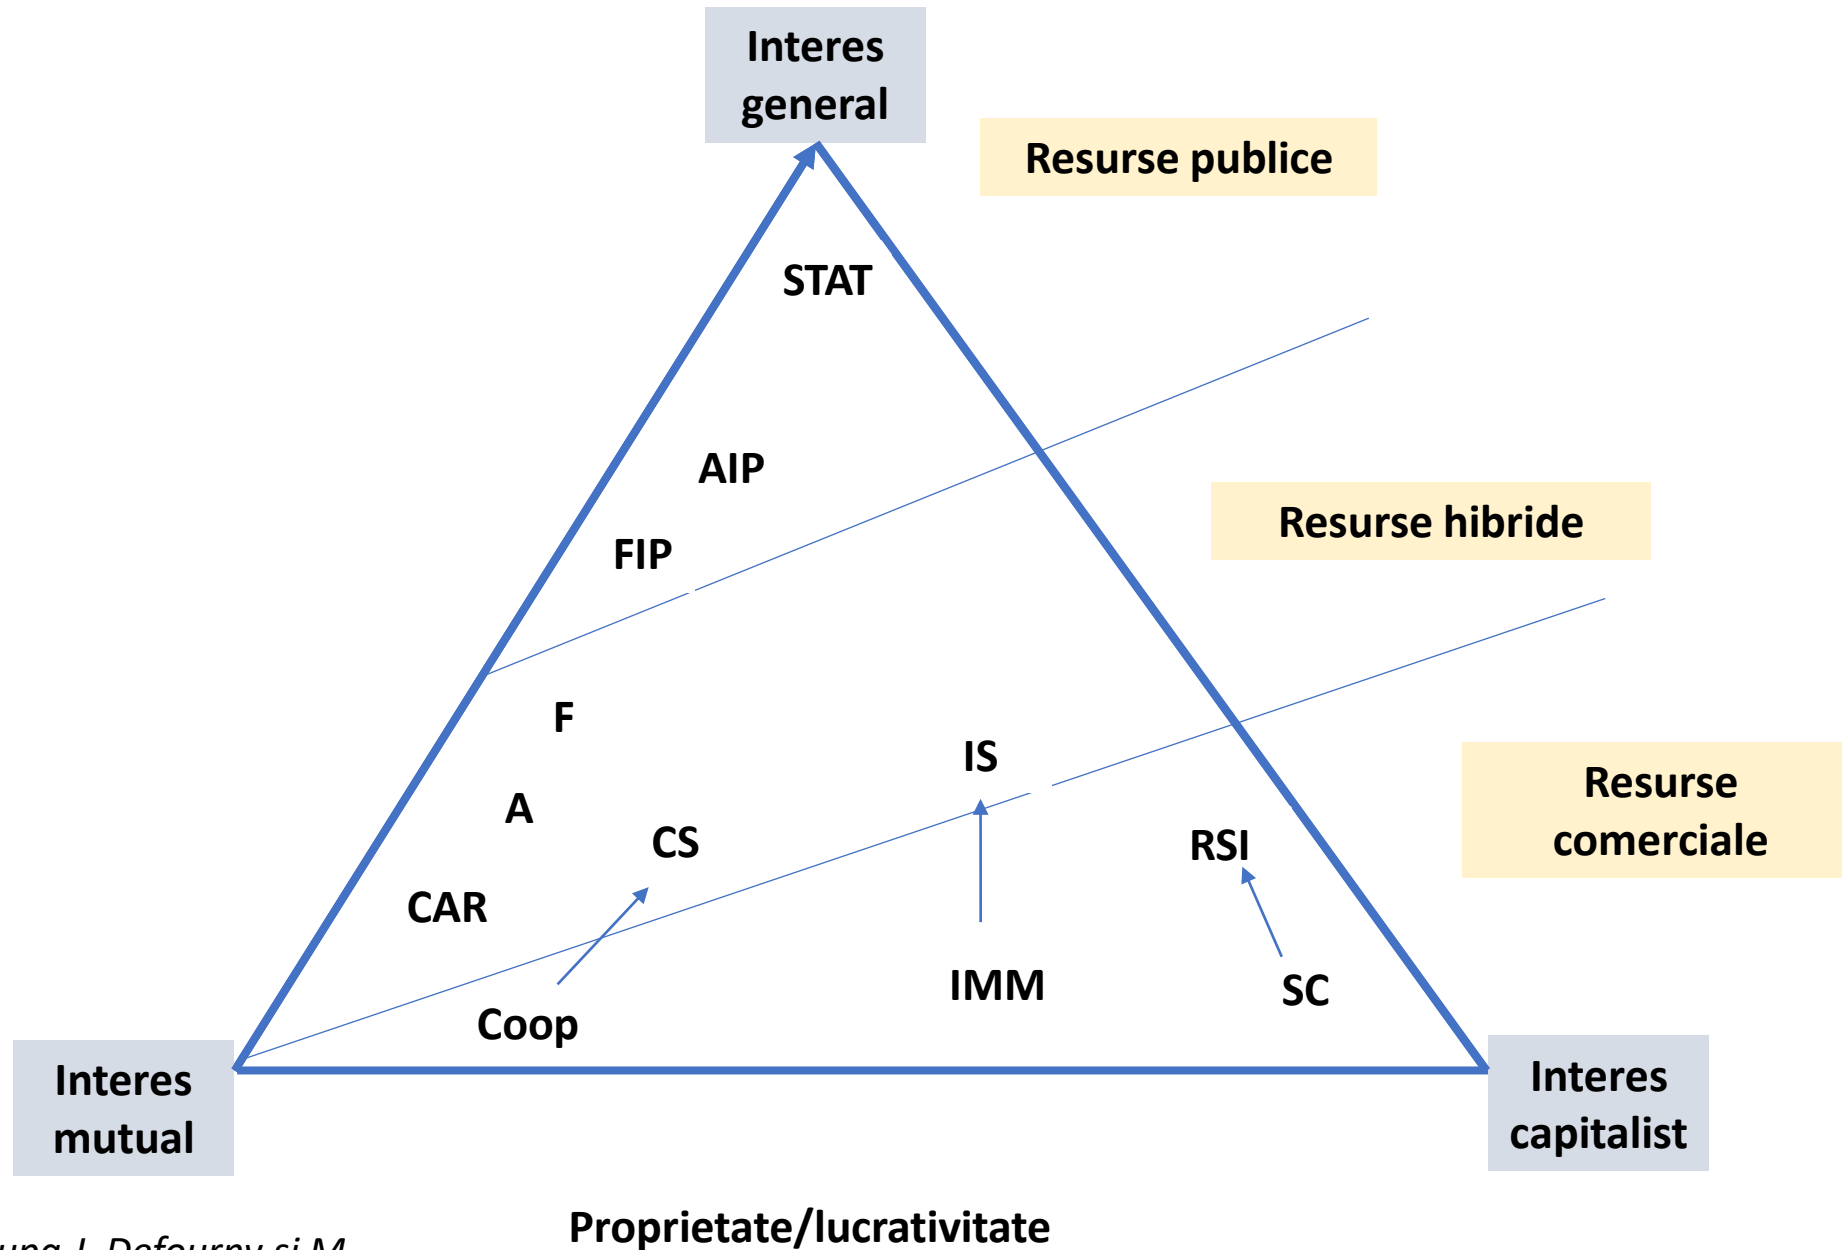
Interes general

Resurse publice

STAT

AIP

FIP

Resurse hibride

F

IS

A

CS

RSI

Resurse comerciale

CAR

IMM

SC

Coop

Interes mutual

Interes capitalist

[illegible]upa J. Defourny și M.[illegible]

Proprietate/lucrativitate